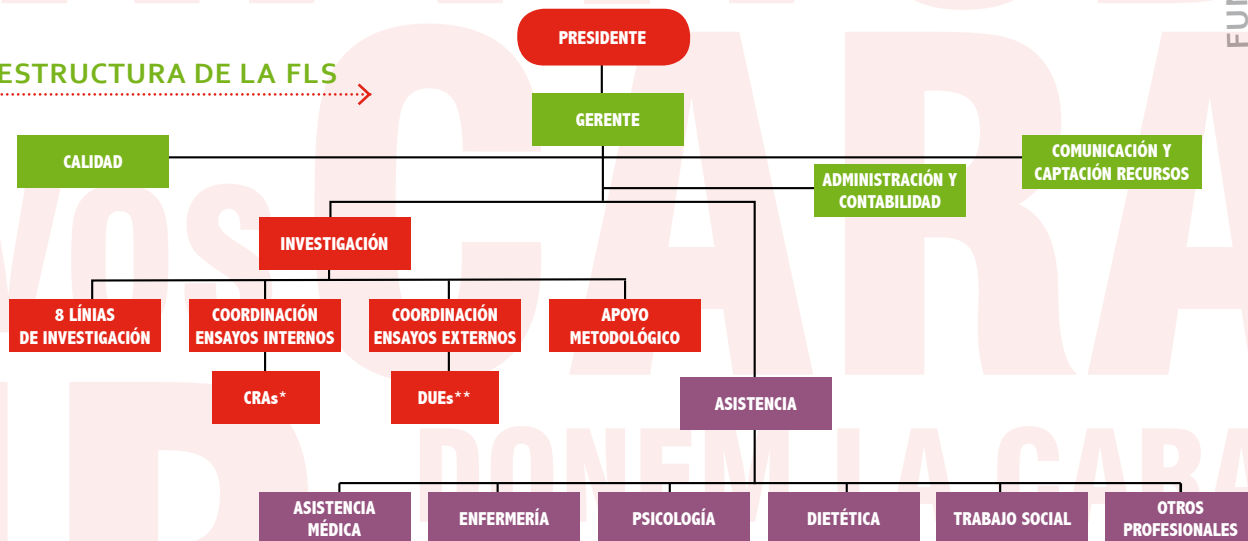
ESTRUCTURA DE LA FLS

PRESIDENTE

GERENTE

CALIDAD

COMUNICACIÓN Y CAPTACIÓN RECURSOS

ADMINISTRACIÓN Y CONTABILIDAD

INVESTIGACIÓN

8 LÍNIAS DE INVESTIGACIÓN

COORDINACIÓN ENSAYOS INTERNOS

COORDINACIÓN ENSAYOS EXTERNOS

APOYO METODOLÓGICO

CRAs*

DUEs**

ASISTENCIA

ASISTENCIA MÉDICA

ENFERMERÍA

PSICOLOGÍA

DIETÉTICA

TRABAJO SOCIAL

OTROS PROFESIONALES

FU

DONEM LA CARA